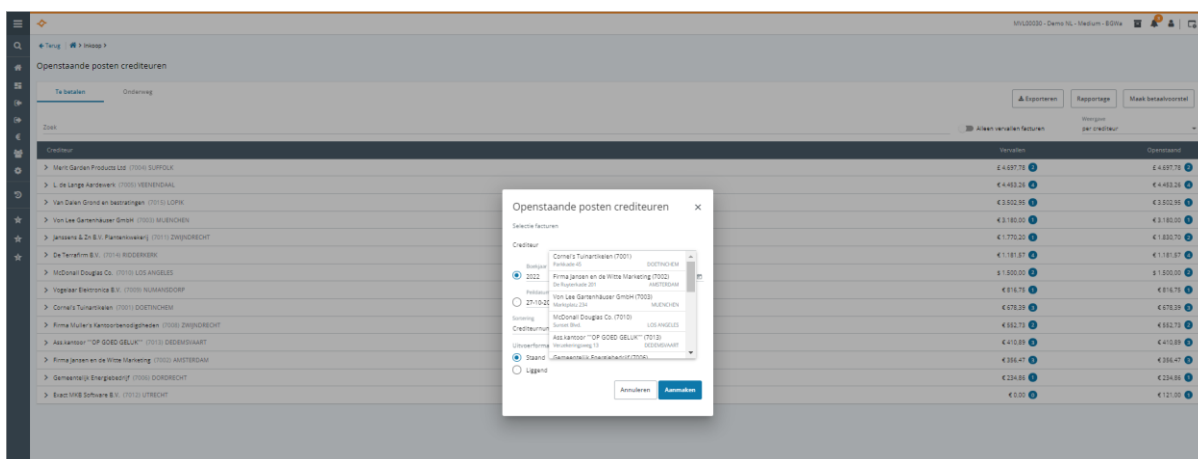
MVL00030 - Demo NL - Medium - BGMa

← Terug | 🏠 › Inkoop ›

Openstaande posten crediteuren

Te betalen | Onderweg

Exporteren | Rapportage | Maak betaalvoorstel

Zoek

Alleen vervallen facturen

Weergave
per crediteur

| Crediteur | Vervallen | Openstaand |
|---|---|---|
| Marir Garden Products Ltd (7004) SUFFOLK | £ 4.697,75 | £ 4.697,75 |
| L. de Lange Aardewerk (7005) VEENENDAAL | € 4.483,26 | € 4.483,26 |
| Van Dalen Grond en bestratingen (7015) LOPIK | € 3.502,95 | € 3.502,95 |
| Von Lee Gartenhäuser GmbH (7003) MUENCHEN | € 3.180,00 | € 3.180,00 |
| Janssens & Zn B.V. Plantenkwekerij (7011) ZWIJNDRECHT | € 1.770,20 | € 1.830,70 |
| De Terrafirm B.V. (7014) RIDDERKERK | € 1.181,87 | € 1.181,87 |
| McDonall Douglas Co. (7010) LOS ANGELES | $ 1.500,00 | $ 1.500,00 |
| Vogelaar Elektronica B.V. (7009) NUMANSDORP | € 816,76 | € 816,76 |
| Cornel's Tuinartikelen (7001) DOETINCHEM | € 676,39 | € 676,39 |
| Firma Muller's Kantoorbenodigdheden (7006) ZWIJNDRECHT | € 552,72 | € 552,72 |
| Ass.kantoor ""OP GOED GELUK"" (7013) DEDEMSVAART | € 410,89 | € 410,89 |
| Firma Jansen en de Witte Marketing (7002) AMSTERDAM | € 356,47 | € 356,47 |
| Gemeentelijk Energiebedrijf (7008) DORDRECHT | € 234,86 | € 234,86 |
| Exact MKB Software B.V. (7012) UTRECHT | € 0,00 | € 121,00 |

Openstaande posten crediteuren ×

Selectie facturen

Crediteur

Boekjaar
2022

Peildatum
27-10-20

Sortering
Crediteurnu

Uitvoerformaat
Staand
Liggend

Cornel's Tuinartikelen (7001)
Parkkade 45 DOETINCHEM
Firma Jansen en de Witte Marketing (7002)
De Ruyterkade 201 AMSTERDAM
Von Lee Gartenhäuser GmbH (7003)
Marktplatz 234 MUENCHEN
McDonall Douglas Co. (7010)
Sunset Blvd LOS ANGELES
Ass.kantoor ""OP GOED GELUK"" (7013)
Verzekeringsweg 13 DEDEMSVAART
Gemeentelijk Energiebedrijf (7008)

Annuleren | Aanmaken